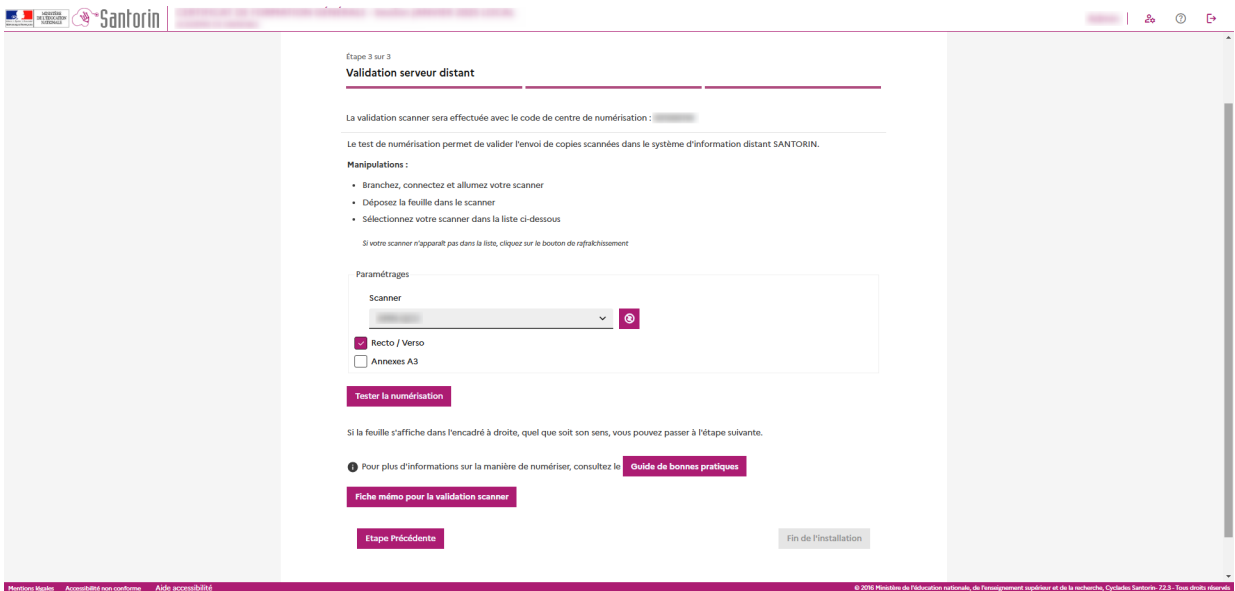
MINISTÈRE DE L'ÉDUCATION NATIONALE Santorin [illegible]

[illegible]

Étape 3 sur 3

Validation serveur distant

La validation scanner sera effectuée avec le code de centre de numérisation : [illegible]

Le test de numérisation permet de valider l'envoi de copies scannées dans le système d'information distant SANTORIN.

Manipulations :

• Branchez, connectez et allumez votre scanner
• Déposez la feuille dans le scanner
• Sélectionnez votre scanner dans la liste ci-dessous

Si votre scanner n'apparaît pas dans la liste, cliquez sur le bouton de rafraîchissement

Paramétrages

Scanner

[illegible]

Recto / Verso

Annexes A3

Tester la numérisation

Si la feuille s'affiche dans l'encadré à droite, quel que soit son sens, vous pouvez passer à l'étape suivante.

Pour plus d'informations sur la manière de numériser, consultez le Guide de bonnes pratiques

Fiche mémo pour la validation scanner

Etape Précédente

Fin de l'installation

Mentions légales Accessibilité non conforme Aide accessibilité

© 2016 Ministère de l'éducation nationale, de l'enseignement supérieur et de la recherche, Cyclades Santorin- 7.2.3 - Tous droits réservés